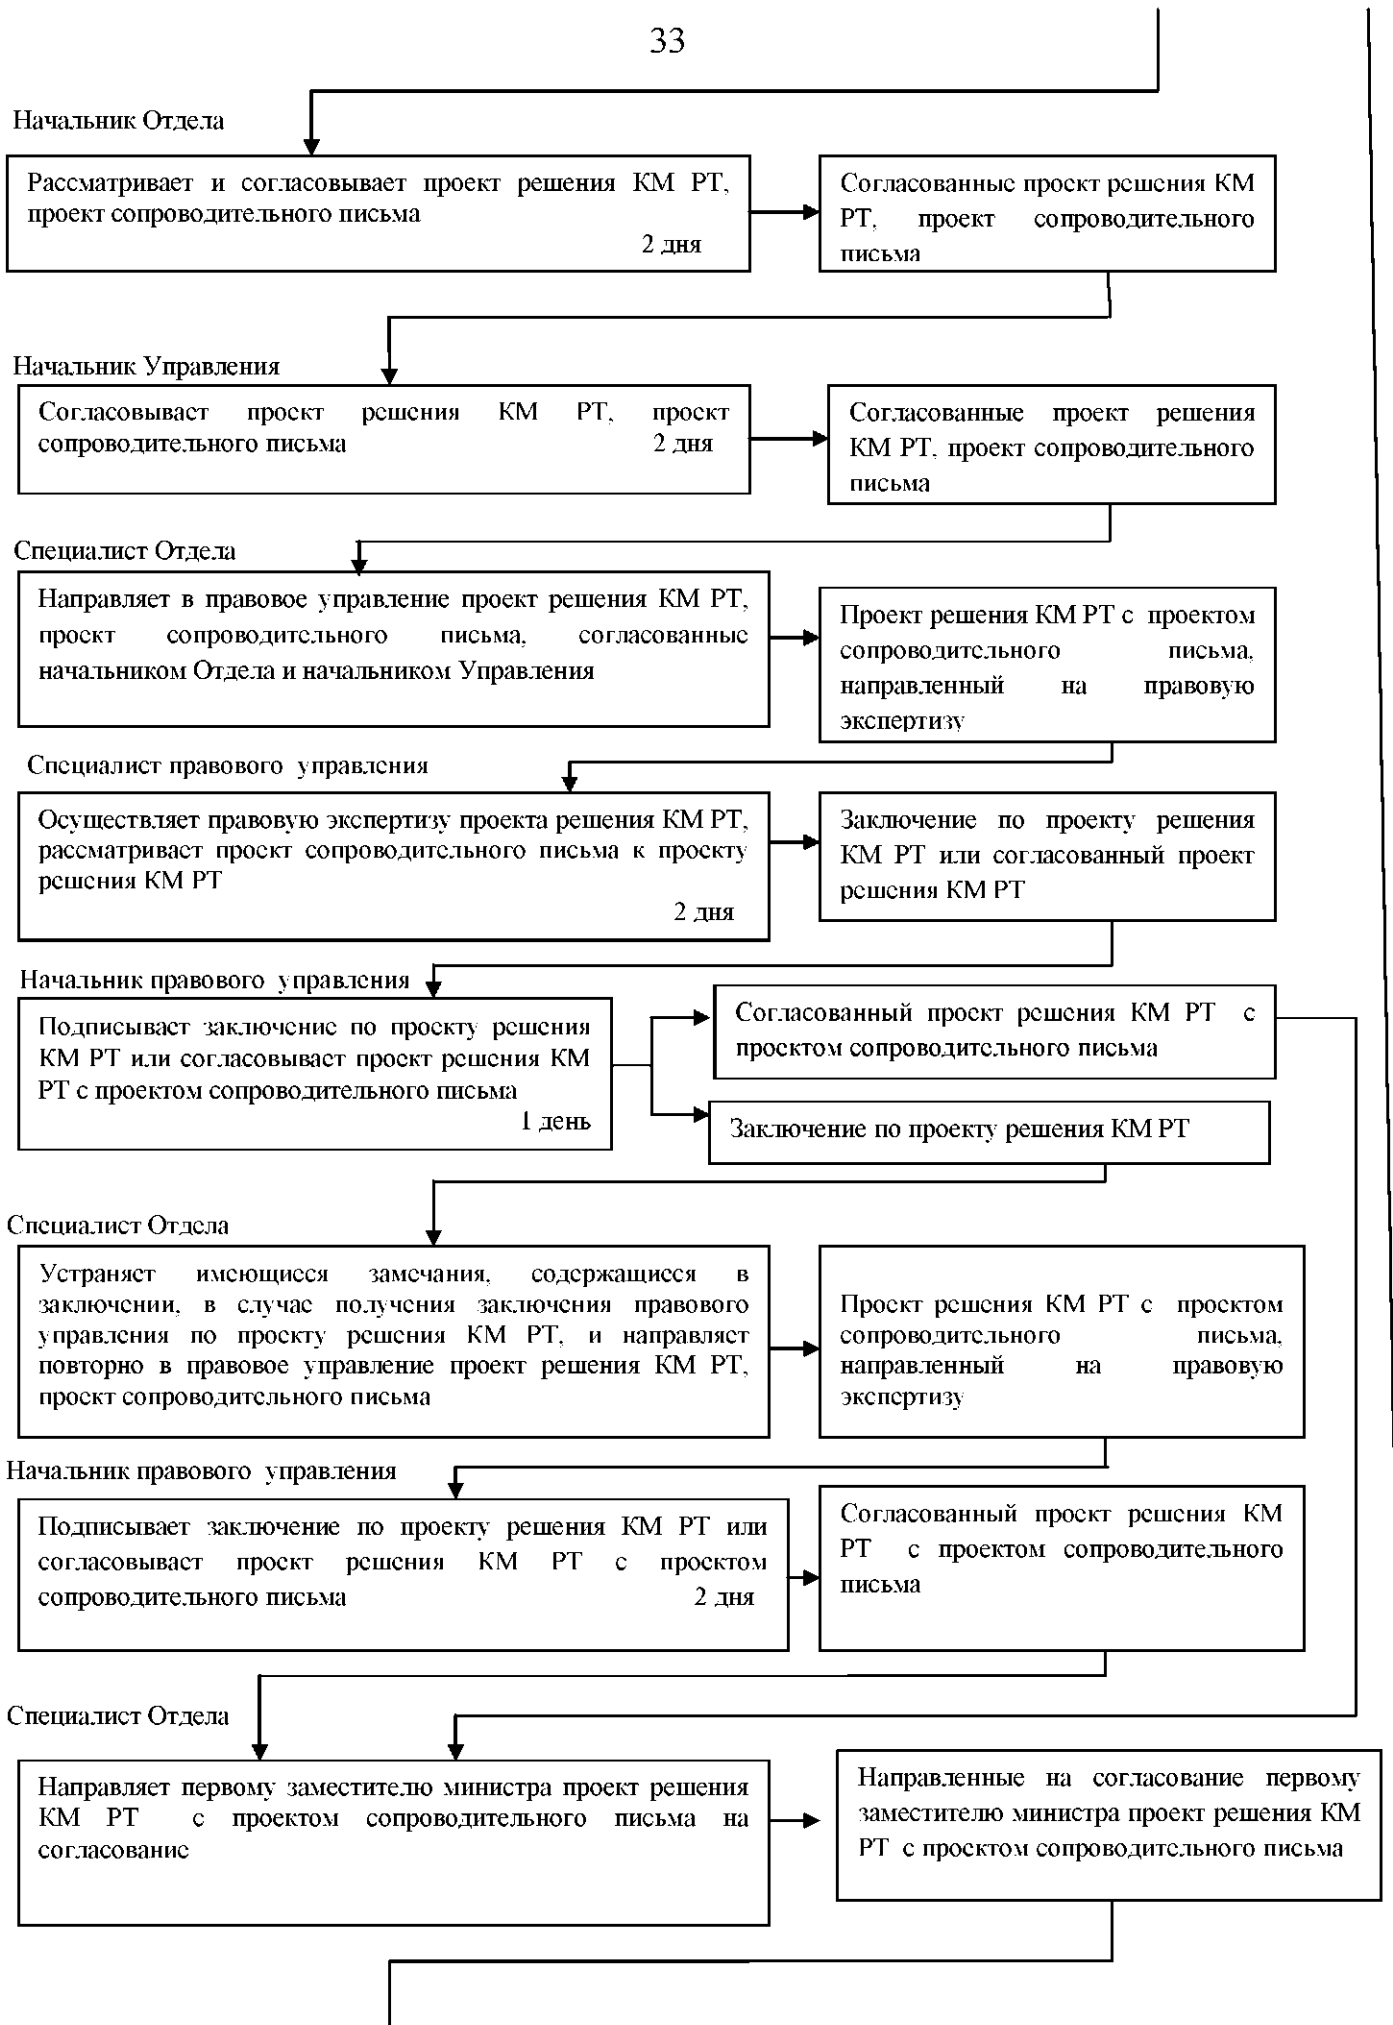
33

Начальник Отдела

Рассматривает и согласовывает проект решения КМ РТ, проект сопроводительного письма
2 дня

Согласованные проект решения КМ РТ, проект сопроводительного письма

Начальник Управления

Согласовывает проект решения КМ РТ, проект сопроводительного письма
2 дня

Согласованные проект решения КМ РТ, проект сопроводительного письма

Специалист Отдела

Направляет в правовое управление проект решения КМ РТ, проект сопроводительного письма, согласованные начальником Отдела и начальником Управления

Проект решения КМ РТ с проектом сопроводительного письма, направленный на правовую экспертизу

Специалист правового управления

Осуществляет правовую экспертизу проекта решения КМ РТ, рассматривает проект сопроводительного письма к проекту решения КМ РТ
2 дня

Заключение по проекту решения КМ РТ или согласованный проект решения КМ РТ

Начальник правового управления

Подписывает заключение по проекту решения КМ РТ или согласовывает проект решения КМ РТ с проектом сопроводительного письма
1 день

Согласованный проект решения КМ РТ с проектом сопроводительного письма

Заключение по проекту решения КМ РТ

Специалист Отдела

Устраняет имеющиеся замечания, содержащиеся в заключении, в случае получения заключения правового управления по проекту решения КМ РТ, и направляет повторно в правовое управление проект решения КМ РТ, проект сопроводительного письма

Проект решения КМ РТ с проектом сопроводительного письма, направленный на правовую экспертизу

Начальник правового управления

Подписывает заключение по проекту решения КМ РТ или согласовывает проект решения КМ РТ с проектом сопроводительного письма
2 дня

Согласованный проект решения КМ РТ с проектом сопроводительного письма

Специалист Отдела

Направляет первому заместителю министра проект решения КМ РТ с проектом сопроводительного письма на согласование

Направленные на согласование первому заместителю министра проект решения КМ РТ с проектом сопроводительного письма